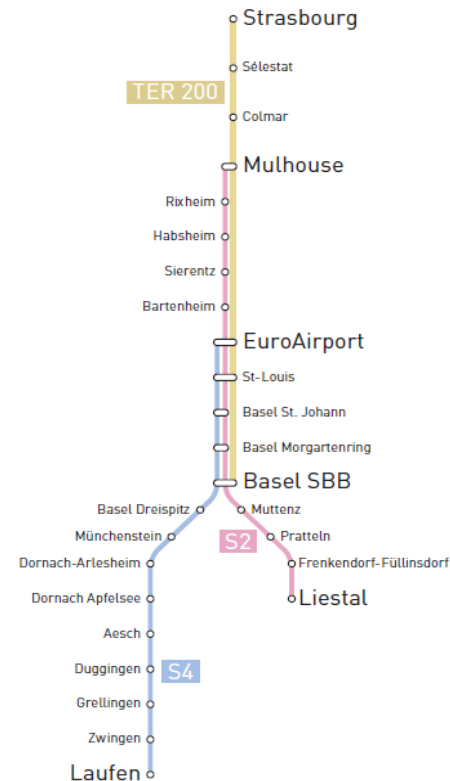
Strasbourg
Sélestat
TER 200
Colmar
Mulhouse
Rixheim
Habsheim
Sierentz
Bartenheim
EuroAirport
St-Louis
Basel St. Johann
Basel Morgartenring
Basel SBB
Basel Dreispitz
Muttenz
Münchenstein
Pratteln
S2
Dornach-Arlesheim
Frenkendorf-Füllinsdorf
Dornach Apfelsee
Liestal
Aesch
Duggingen
S4
Grellingen
Zwingen
Laufen